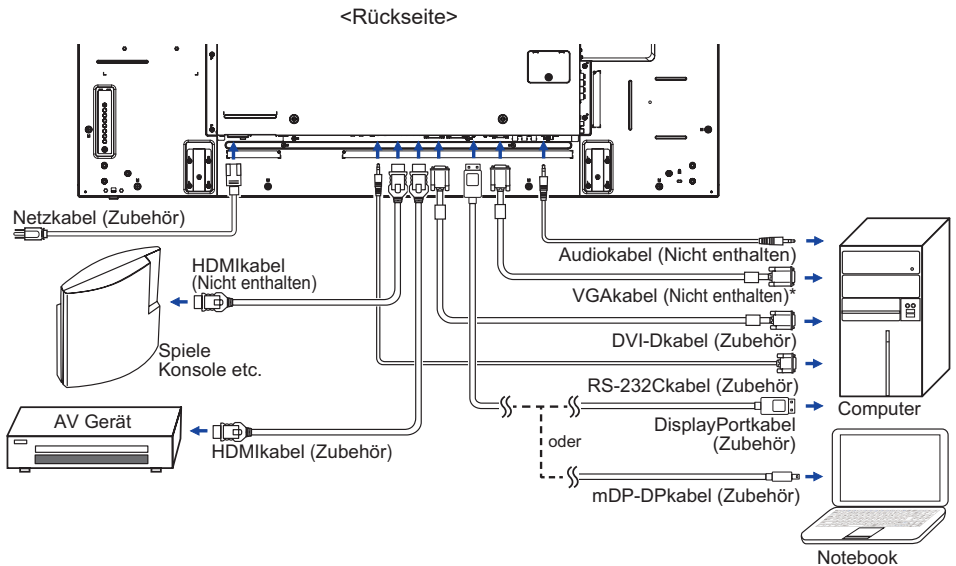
<Rückseite>

Netzkabel (Zubehör)

HDMIkabel
(Nicht enthalten)

Spiele
Konsole etc.

AV Gerät

HDMIkabel (Zubehör)

Audiokabel (Nicht enthalten)

VGAkabel (Nicht enthalten)*

DVI-Dkabel (Zubehör)

RS-232Ckabel (Zubehör)

Computer

DisplayPortkabel
(Zubehör)

oder

mDP-DPkabel (Zubehör)

Notebook